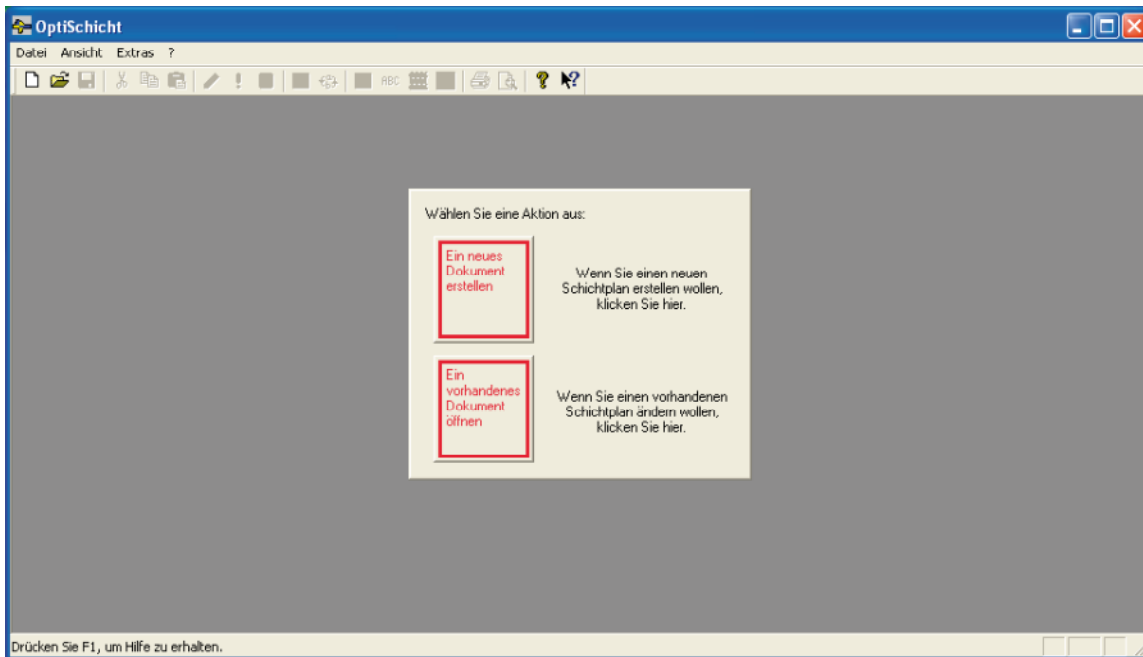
OptiSchicht

Datei Ansicht Extras ?

Wählen Sie eine Aktion aus:

Ein neues Dokument erstellen

Wenn Sie einen neuen Schichtplan erstellen wollen, klicken Sie hier.

Ein vorhandenes Dokument öffnen

Wenn Sie einen vorhandenen Schichtplan ändern wollen, klicken Sie hier.

Drücken Sie F1, um Hilfe zu erhalten.